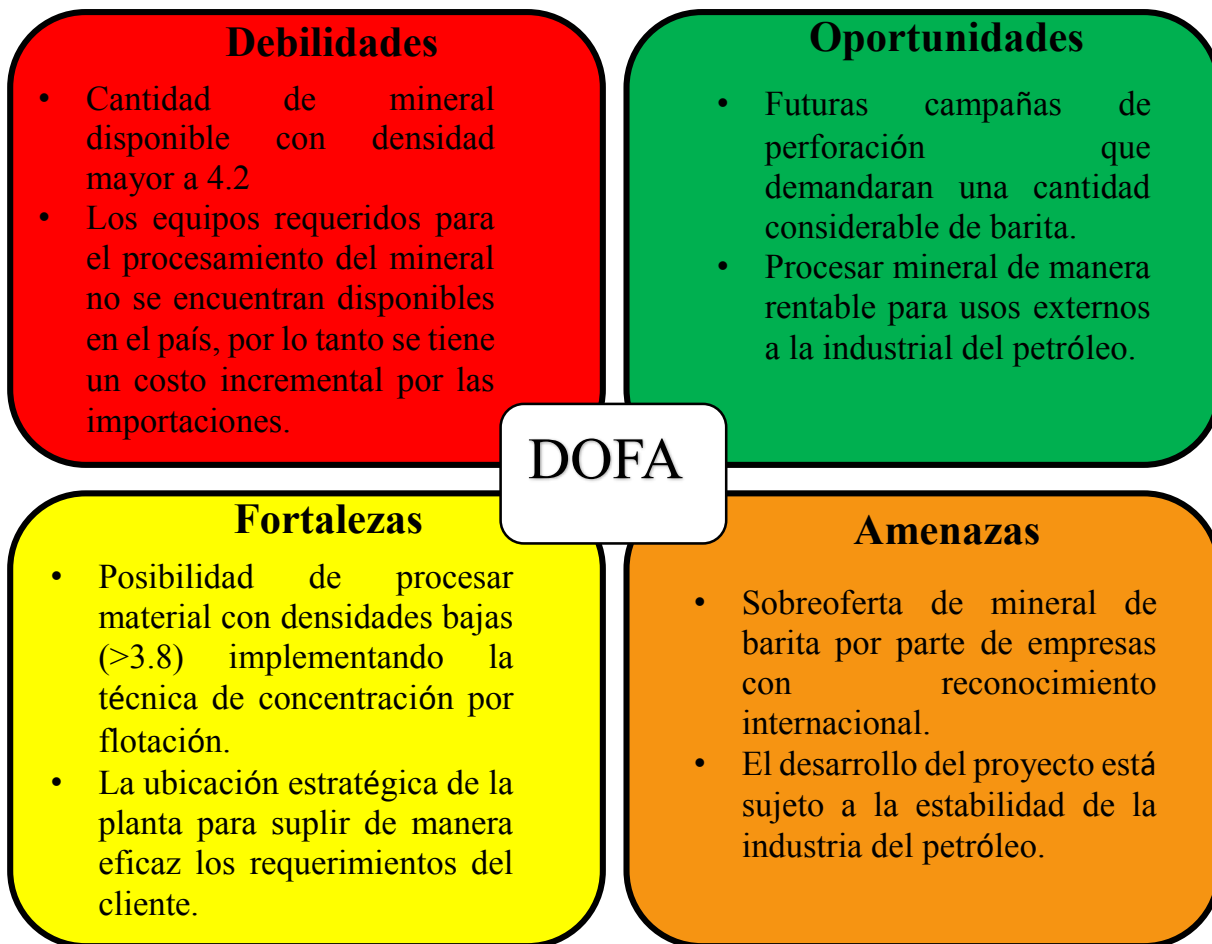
Debilidades

- Cantidad de mineral disponible con densidad mayor a 4.2
- Los equipos requeridos para el procesamiento del mineral no se encuentran disponibles en el país, por lo tanto se tiene un costo incremental por las importaciones.

Oportunidades

- Futuras campañas de perforación que demandaran una cantidad considerable de barita.
- Procesar mineral de manera rentable para usos externos a la industrial del petróleo.

DOFA

Fortalezas

- Posibilidad de procesar material con densidades bajas (>3.8) implementando la técnica de concentración por flotación.
- La ubicación estratégica de la planta para suplir de manera eficaz los requerimientos del cliente.

Amenazas

- Sobreoferta de mineral de barita por parte de empresas con reconocimiento internacional.
- El desarrollo del proyecto está sujeto a la estabilidad de la industria del petróleo.